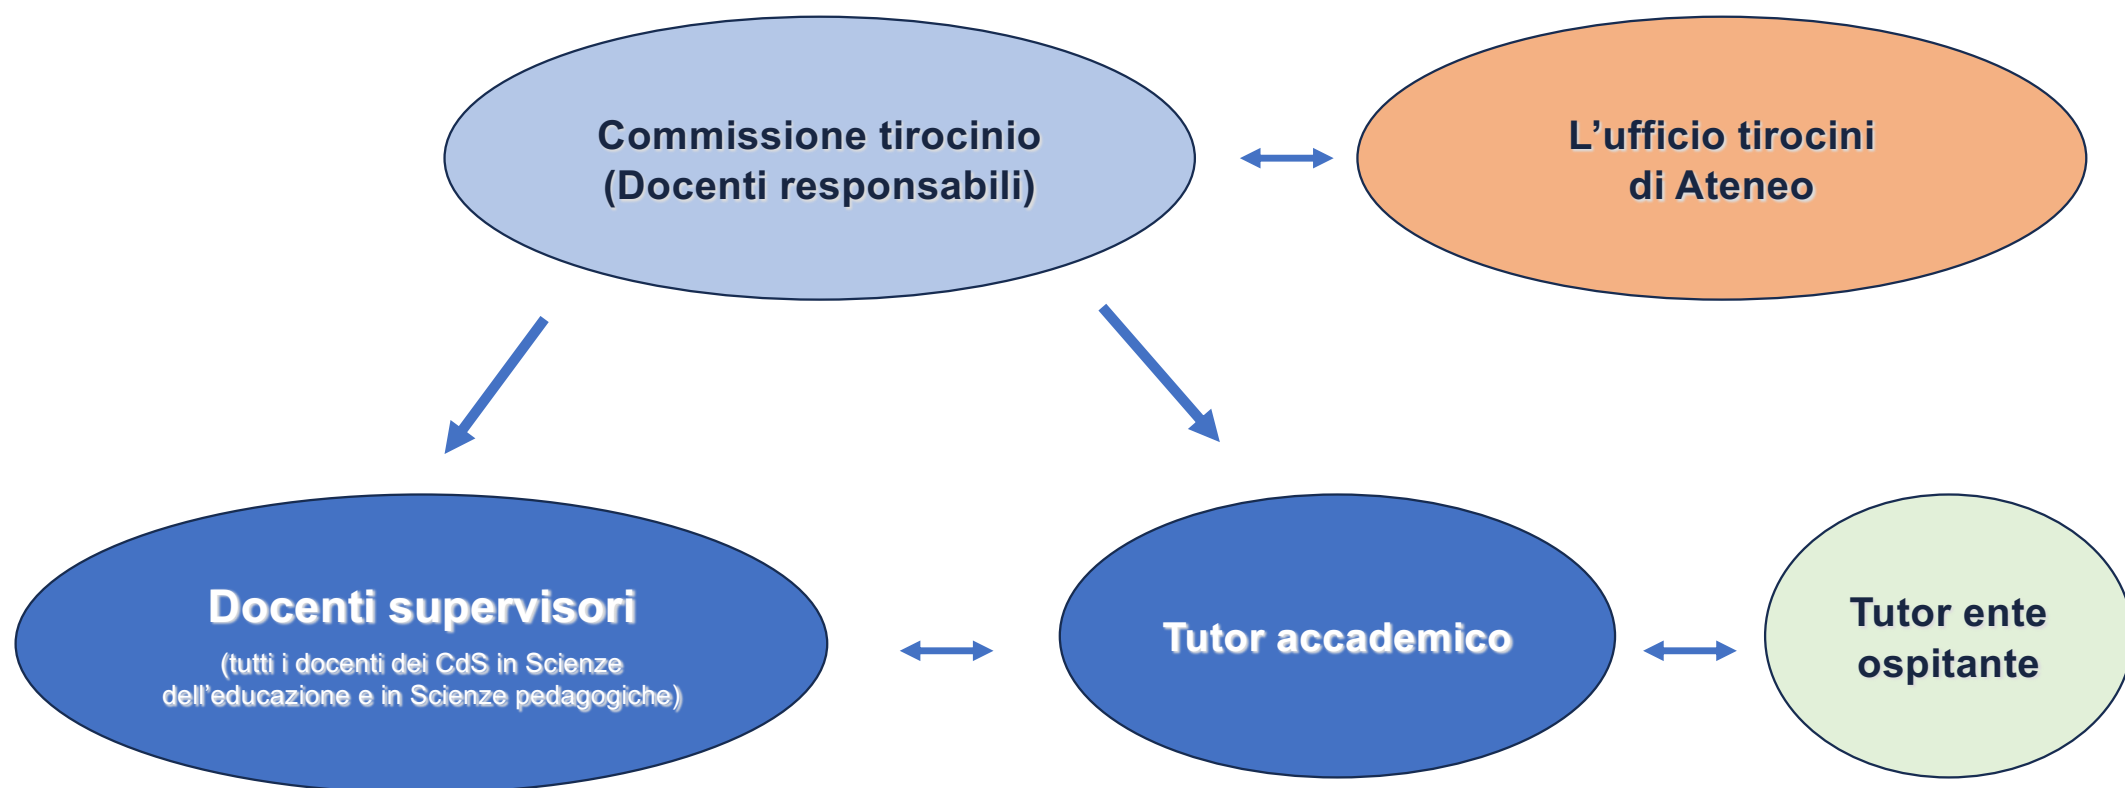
Commissione tirocinio
(Docenti responsabili)

L'ufficio tirocini
di Ateneo

Docenti supervisori
(tutti i docenti dei CdS in Scienze dell'educazione e in Scienze pedagogiche)

Tutor accademico

Tutor ente ospitante